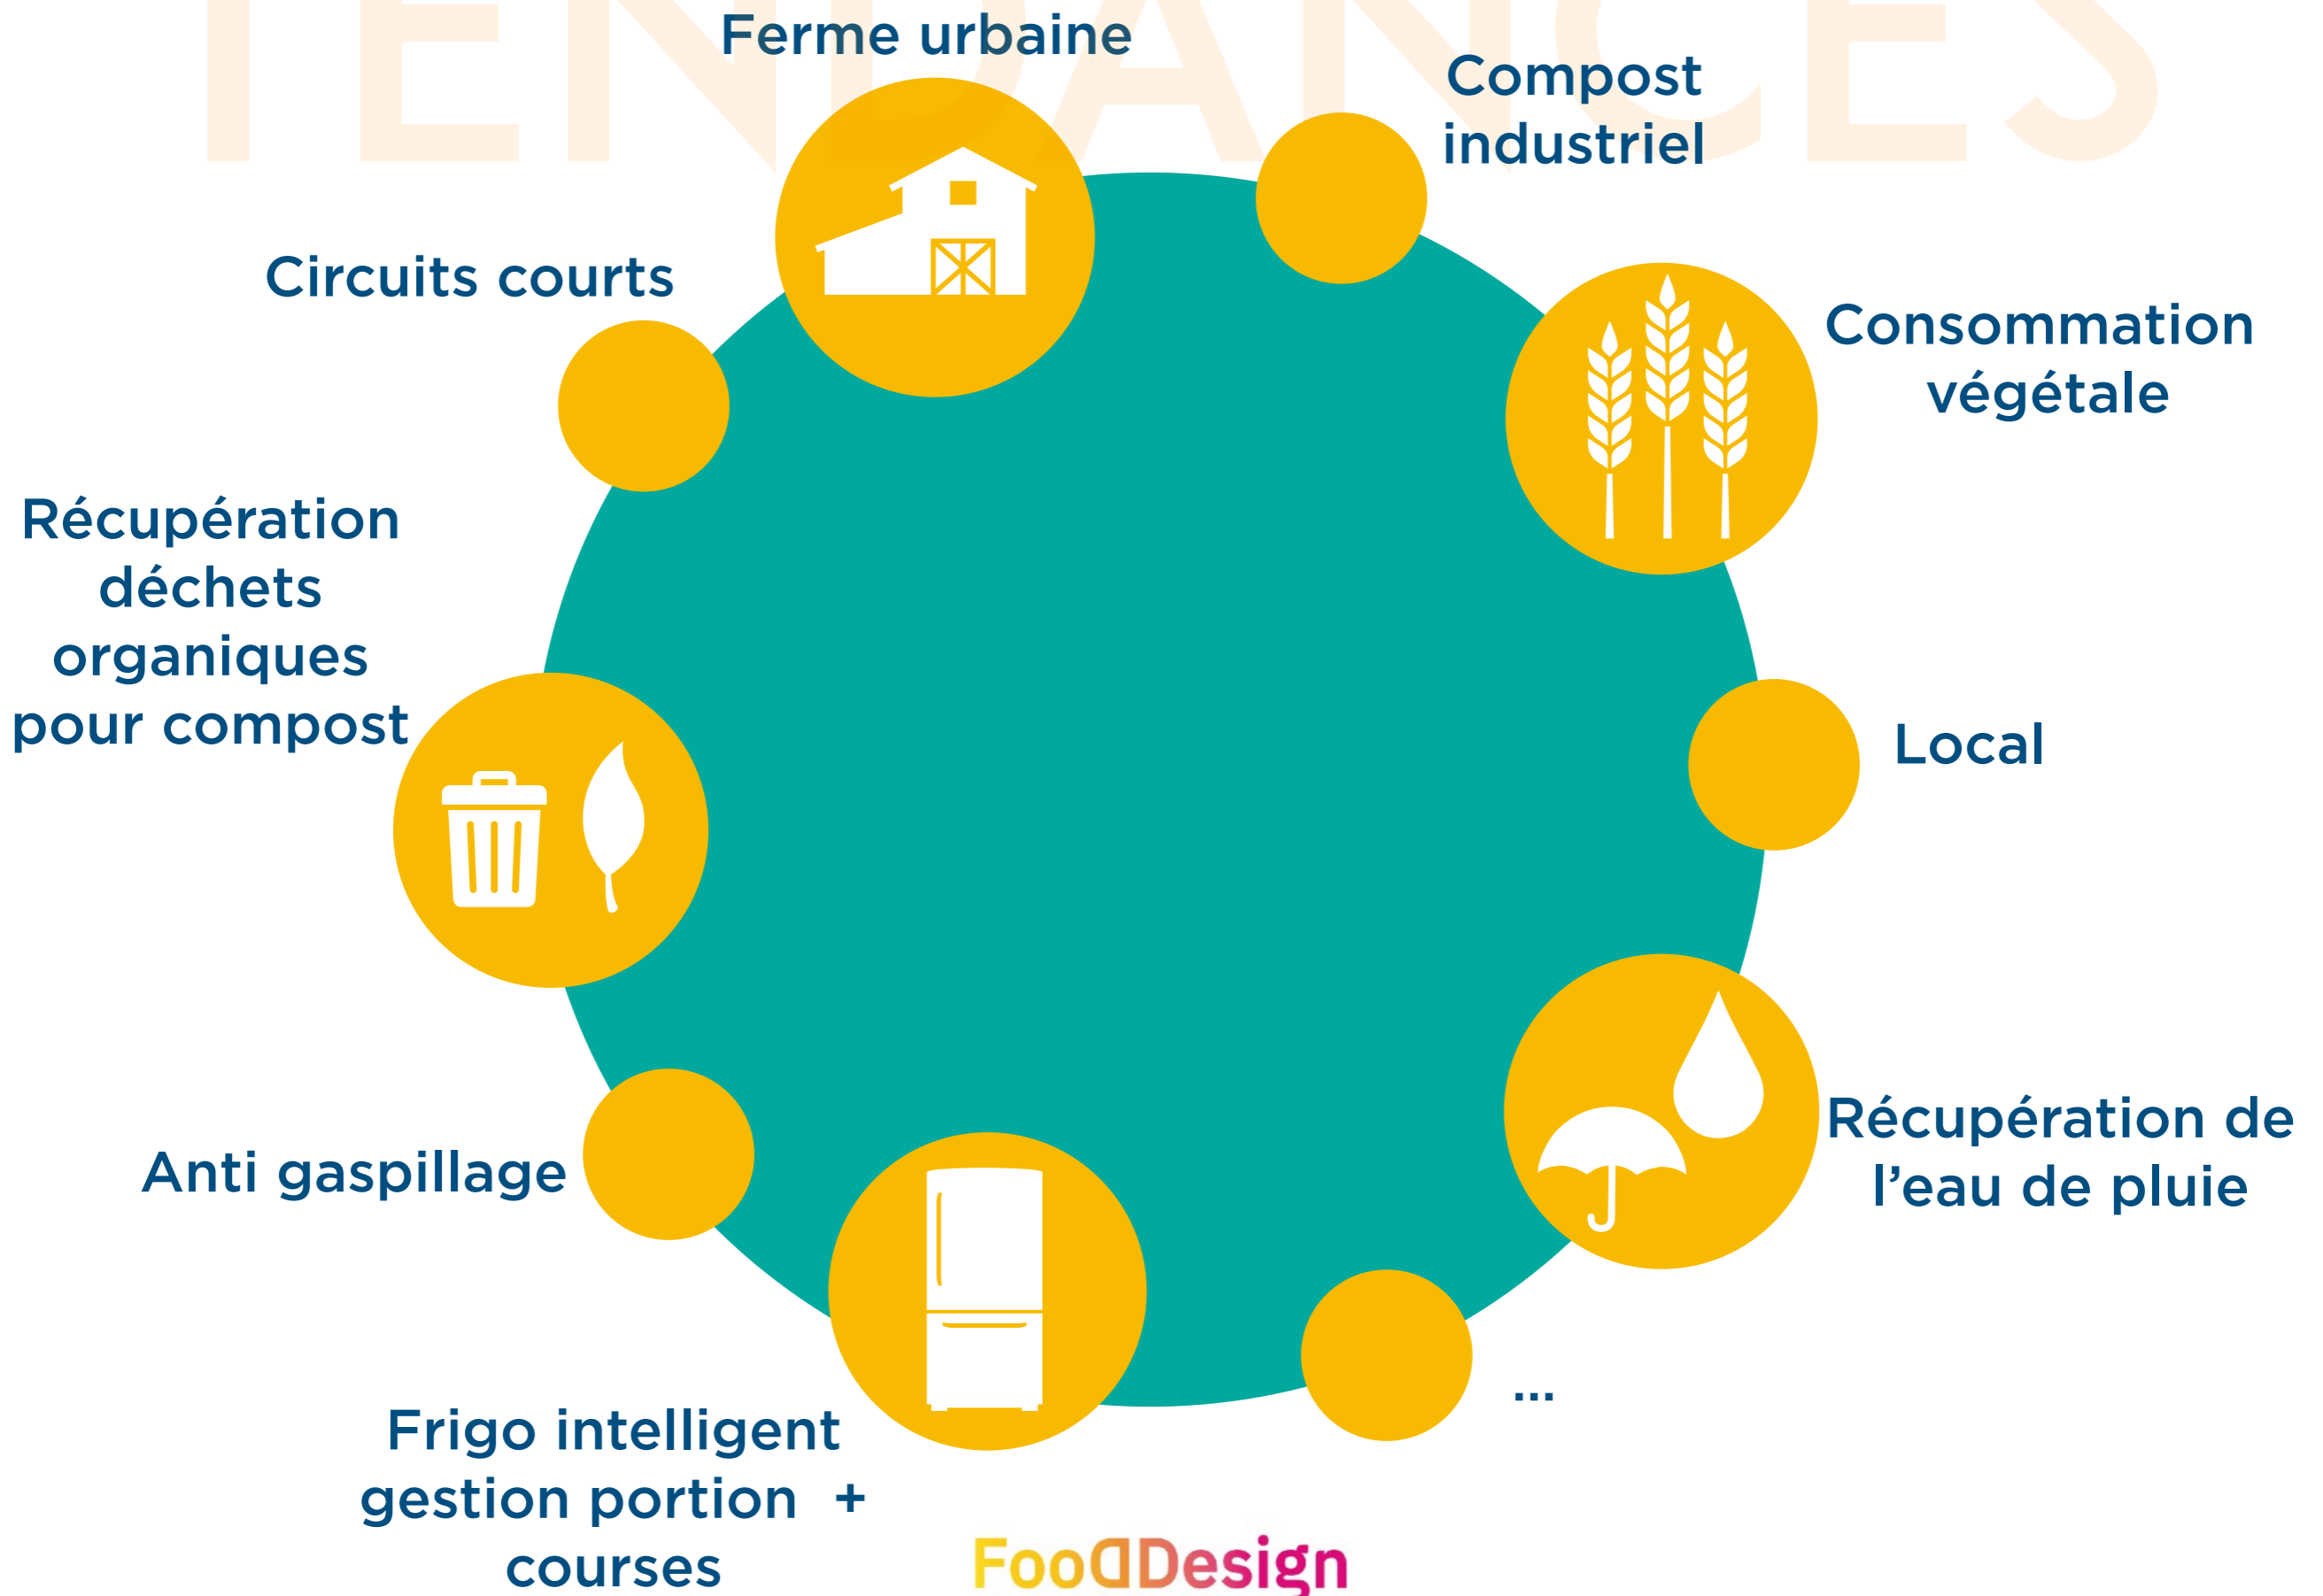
TENDANCES

Ferme urbaine

Compost industriel

Circuits courts

Consommation végétale

Récupération déchets organiques pour compost

Local

Récupération de l'eau de pluie

Anti gaspillage

...

Frigo intelligent gestion portion + courses

FooDDesign